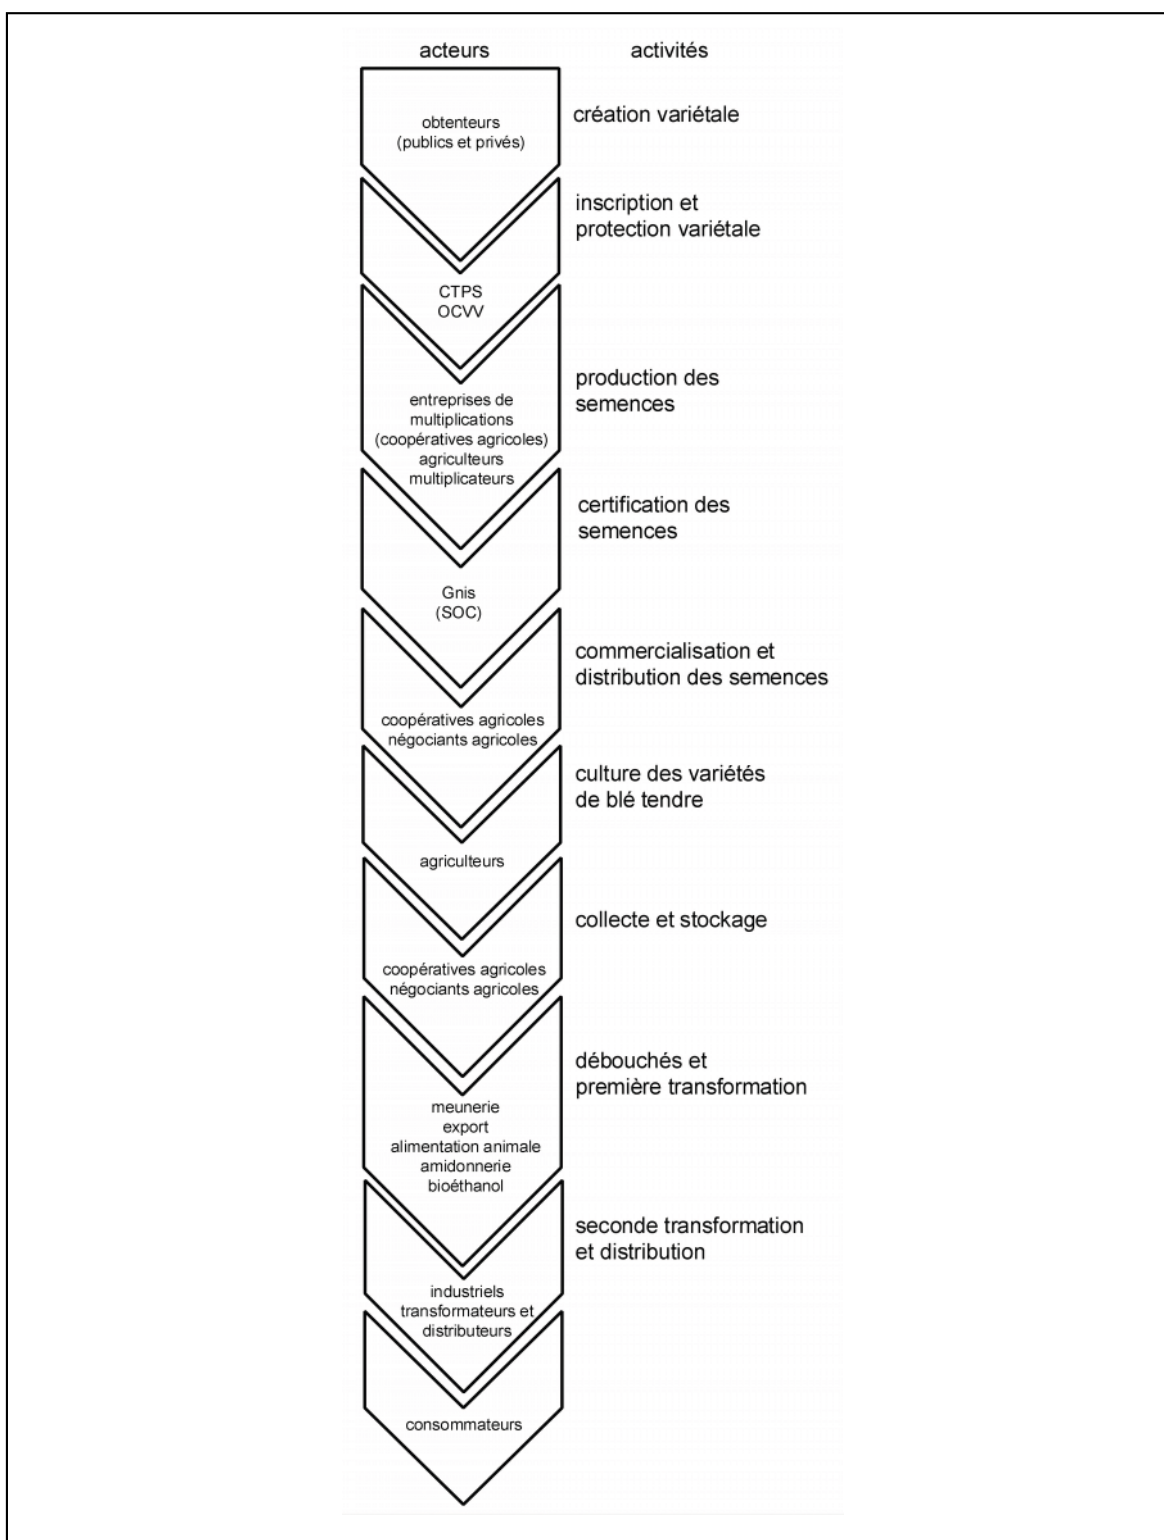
acteurs

activités

obtenteurs (publics et privés)

création variétale

inscription et protection variétale

CTPS
OCVV

production des semences

entreprises de multiplications (coopératives agricoles) agriculteurs multiplicateurs

certification des semences

Gnis
(SOC)

commercialisation et distribution des semences

coopératives agricoles
négociants agricoles

culture des variétés de blé tendre

agriculteurs

collecte et stockage

coopératives agricoles
négociants agricoles

débouchés et première transformation

meunerie
export
alimentation animale
amidonnerie
bioéthanol

seconde transformation et distribution

industriels transformateurs et distributeurs

consommateurs